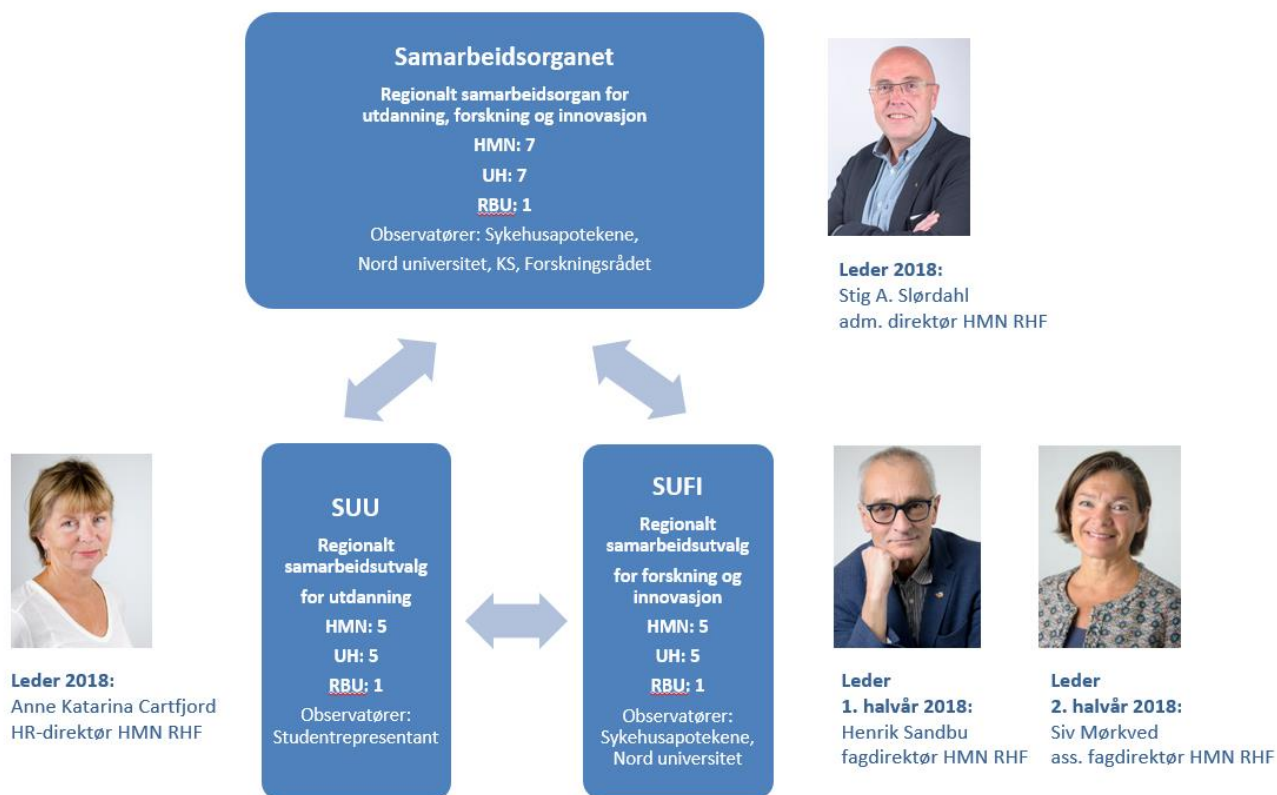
Samarbeidsorganet

Regionalt samarbeidsorgan for utdanning, forskning og innovasjon

HMN: 7

UH: 7

RBU: 1

Observatører: Sykehusapotekene, Nord universitet, KS, Forskningsrådet

Leder 2018:
Stig A. Slørdahl
adm. direktør HMN RHF

SUU

Regionalt samarbeidsutvalg for utdanning

HMN: 5

UH: 5

RBU: 1

Observatører: Studentrepresentant

SUFI

Regionalt samarbeidsutvalg for forskning og innovasjon

HMN: 5

UH: 5

RBU: 1

Observatører: Sykehusapotekene, Nord universitet

Leder 2018:
Anne Katarina Cartfjord
HR-direktør HMN RHF

Leder
1. halvår 2018:
Henrik Sandbu
fagdirektør HMN RHF

Leder
2. halvår 2018:
Siv Mørkved
ass. fagdirektør HMN RHF